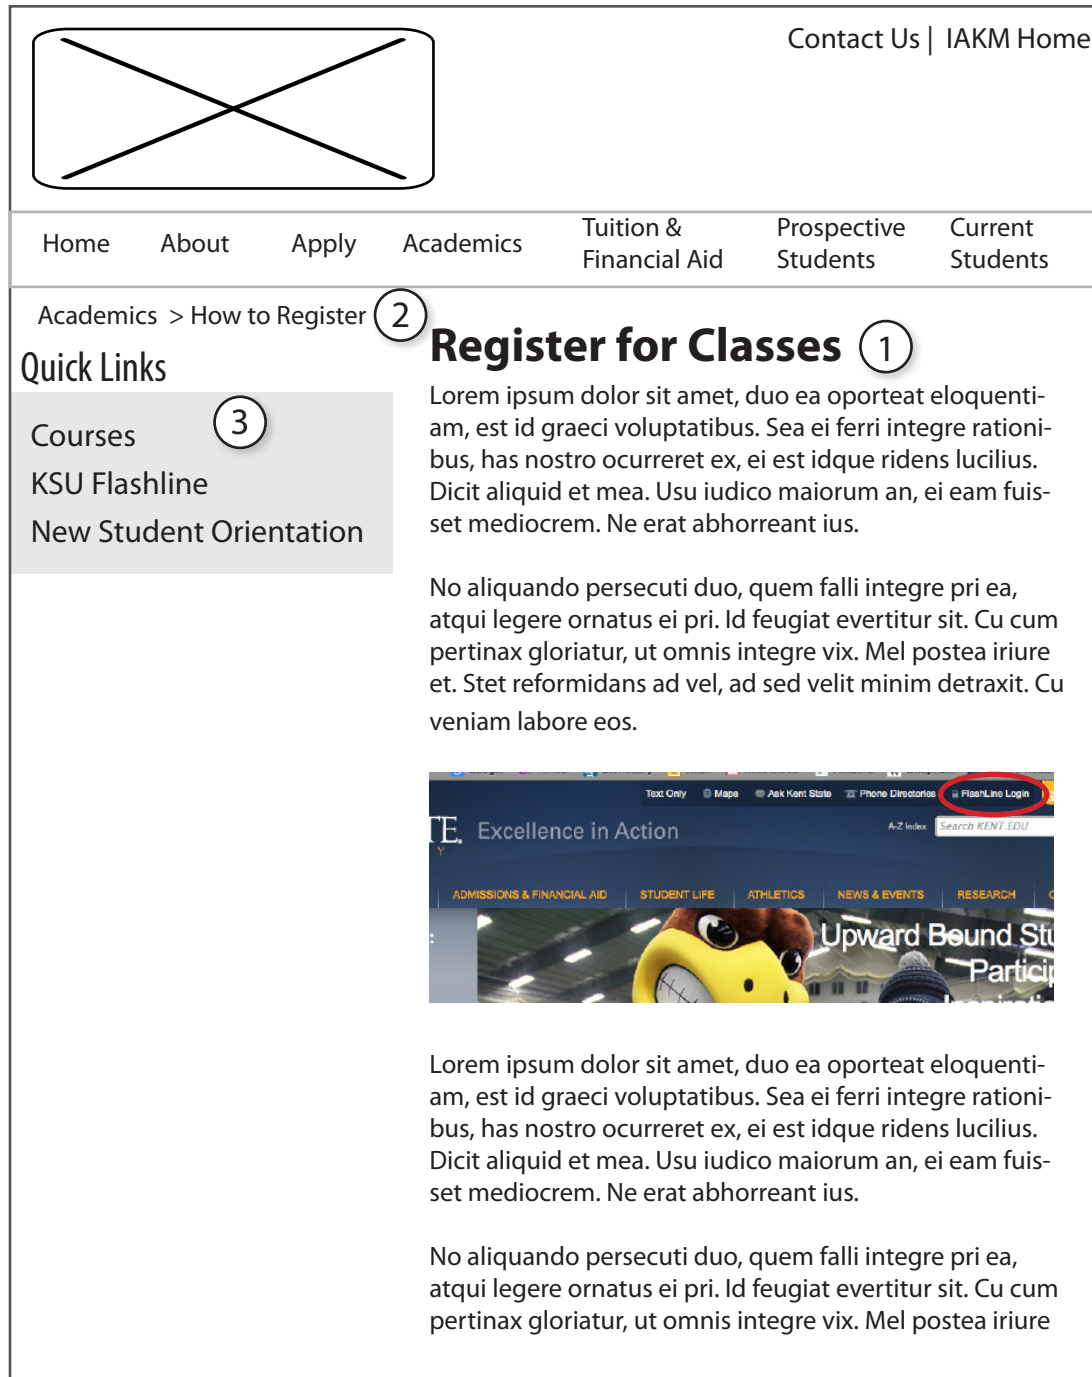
Contact Us | IAKM Home

Home About Apply Academics Tuition & Financial Aid Prospective Students Current Students

Academics > How to Register 2

Quick Links

Courses 3
KSU Flashline
New Student Orientation

Register for Classes 1

Lorem ipsum dolor sit amet, duo ea oporteat eloquentiam, est id graeci voluptatibus. Sea ei ferri integre rationibus, has nostro ocurreret ex, ei est idque ridens lucilius. Dicit aliquid et mea. Usu iudico maiorum an, ei eam fuisset mediocrem. Ne erat abhorreant ius.

No aliquando persecuti duo, quem falli integre pri ea, atqui legere ornatus ei pri. Id feugiat evertitur sit. Cu cum pertinax gloriatur, ut omnis integre vix. Mel postea iriure et. Stet reformidans ad vel, ad sed velit minim detraxit. Cu veniam labore eos.

Text Only Maps Ask Kent State Phone Directories FlashLine Login
TE. Excellence in Action
A-Z Index Search KENT.EDU
ADMISSIONS & FINANCIAL AID STUDENT LIFE ATHLETICS NEWS & EVENTS RESEARCH
Upward Bound Stu
Particip

Lorem ipsum dolor sit amet, duo ea oporteat eloquentiam, est id graeci voluptatibus. Sea ei ferri integre rationibus, has nostro ocurreret ex, ei est idque ridens lucilius. Dicit aliquid et mea. Usu iudico maiorum an, ei eam fuisset mediocrem. Ne erat abhorreant ius.

No aliquando persecuti duo, quem falli integre pri ea, atqui legere ornatus ei pri. Id feugiat evertitur sit. Cu cum pertinax gloriatur, ut omnis integre vix. Mel postea iriure